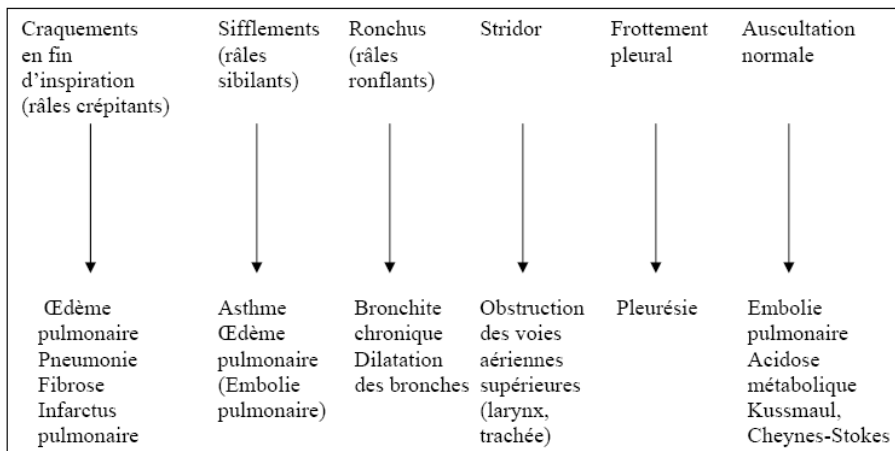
| Craquements en fin d'inspiration (râles crépitants) | Sifflements (râles sibilants) | Ronchus (râles ronflants) | Stridor | Frottement pleural | Auscultation normale |
|---|---|---|---|---|---|
| Œdème pulmonaire Pneumonie Fibrose Infarctus pulmonaire | Asthme Œdème pulmonaire (Embolie pulmonaire) | Bronchite chronique Dilatation des bronches | Obstruction des voies aériennes supérieures (larynx, trachée) | Pleurésie | Embolie pulmonaire Acidose métabolique Kussmaul, Cheynes-Stokes |